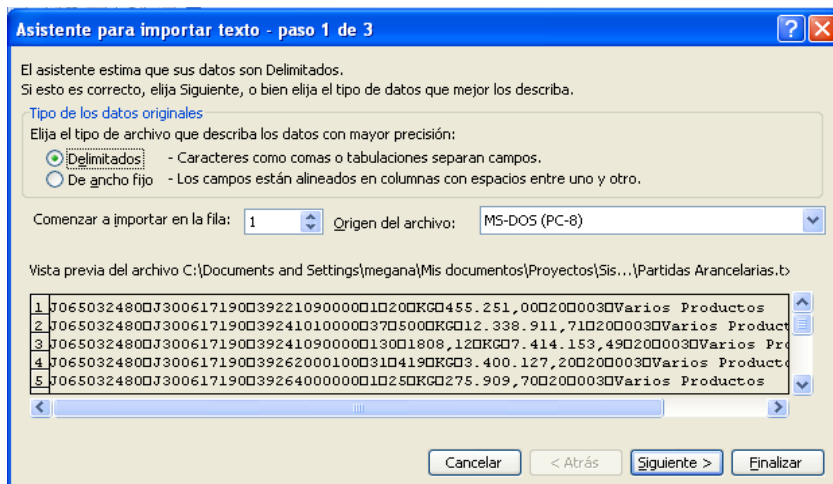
Asistente para importar texto - paso 1 de 3

El asistente estima que sus datos son Delimitados.
Si esto es correcto, elija Siguiente, o bien elija el tipo de datos que mejor los describa.

Tipo de los datos originales

Elija el tipo de archivo que describa los datos con mayor precisión:

Delimitados - Caracteres como comas o tabulaciones separan campos.

De ancho fijo - Los campos están alineados en columnas con espacios entre uno y otro.

Comenzar a importar en la fila: 1 Origen del archivo: MS-DOS (PC-8)

Vista previa del archivo C:\Documents and Settings\megana\Mis documentos\Proyectos\Sis...\Partidas Arancelarias.t

1 J065032480□J300617190□39221090000□1□20□KG□455.251,00□20□003□Varios Productos
2 J065032480□J300617190□39241010000□37□500□KG□12.338.911,71□20□003□Varios Product
3 J065032480□J300617190□39241090000□130□1808,12□KG□7.414.153,49□20□003□Varios Pr
4 J065032480□J300617190□39262000100□31□419□KG□3.400.127,20□20□003□Varios Product
5 J065032480□J300617190□39264000000□1□25□KG□275.909,70□20□003□Varios Productos

Cancelar < Atrás Siguiente > Finalizar